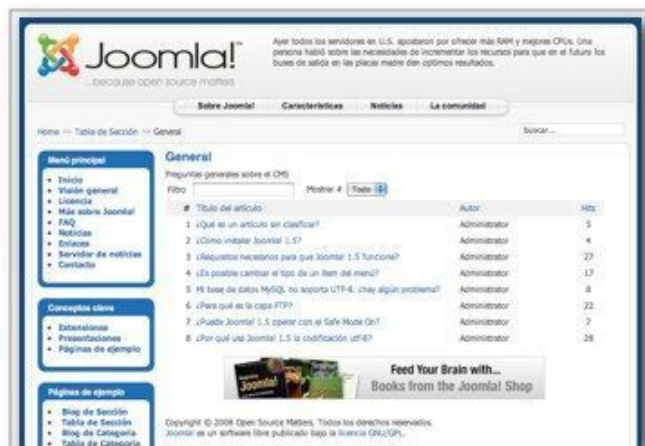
Joomla!
...because open source matters

Ayer todos los servidores en U.S. apostaron por ofrecer más RAM y mejores CPUs. Una persona habló sobre las necesidades de incrementar los recursos para que en el futuro los buses de salida en las placas madre den optimos resultados.

Sobre Joomla! | Características | Noticias | La comunidad

Home >> Tabla de Sección >> General

buscar...

Menú principal
• Inicio
• Visión general
• Licencia
• Más sobre Joomla!
• FAQ
• Noticias
• Enlaces
• Servidor de noticias
• Contacto

Conceptos clave
• Extensiones
• Presentaciones
• Páginas de ejemplo

Páginas de ejemplo
• Blog de Sección
• Tabla de Sección
• Blog de Categoría
• Tabla de Categoría

General
Preguntas generales sobre el CMS
Filtro [ ] Mostrar # Todo

| # | Título del artículo | Autor | Hits |
|---|---|---|---|
| 1 | ¿Qué es un artículo sin clasificar? | Administrator | 5 |
| 2 | ¿Cómo instalar Joomla! 1.5? | Administrator | 4 |
| 3 | ¿Requisitos necesarios para que Joomla! 1.5 funcione? | Administrator | 27 |
| 4 | ¿Es posible cambiar el tipo de un ítem del menú? | Administrator | 17 |
| 5 | Mi base de datos MySQL no soporta UTF-8, ¿hay algún problema? | Administrator | 8 |
| 6 | ¿Para qué es la capa FTP? | Administrator | 22 |
| 7 | ¿Puede Joomla! 1.5 operar con el Safe Mode On? | Administrator | 7 |
| 8 | ¿Por qué usa Joomla! 1.5 la codificación utf-8? | Administrator | 28 |

Joomla!
Feed Your Brain with...
Books from the Joomla! Shop

Copyright © 2008 Open Source Matters. Todos los derechos reservados.
Joomla! es un software libre publicado bajo la licencia GNU/GPL.